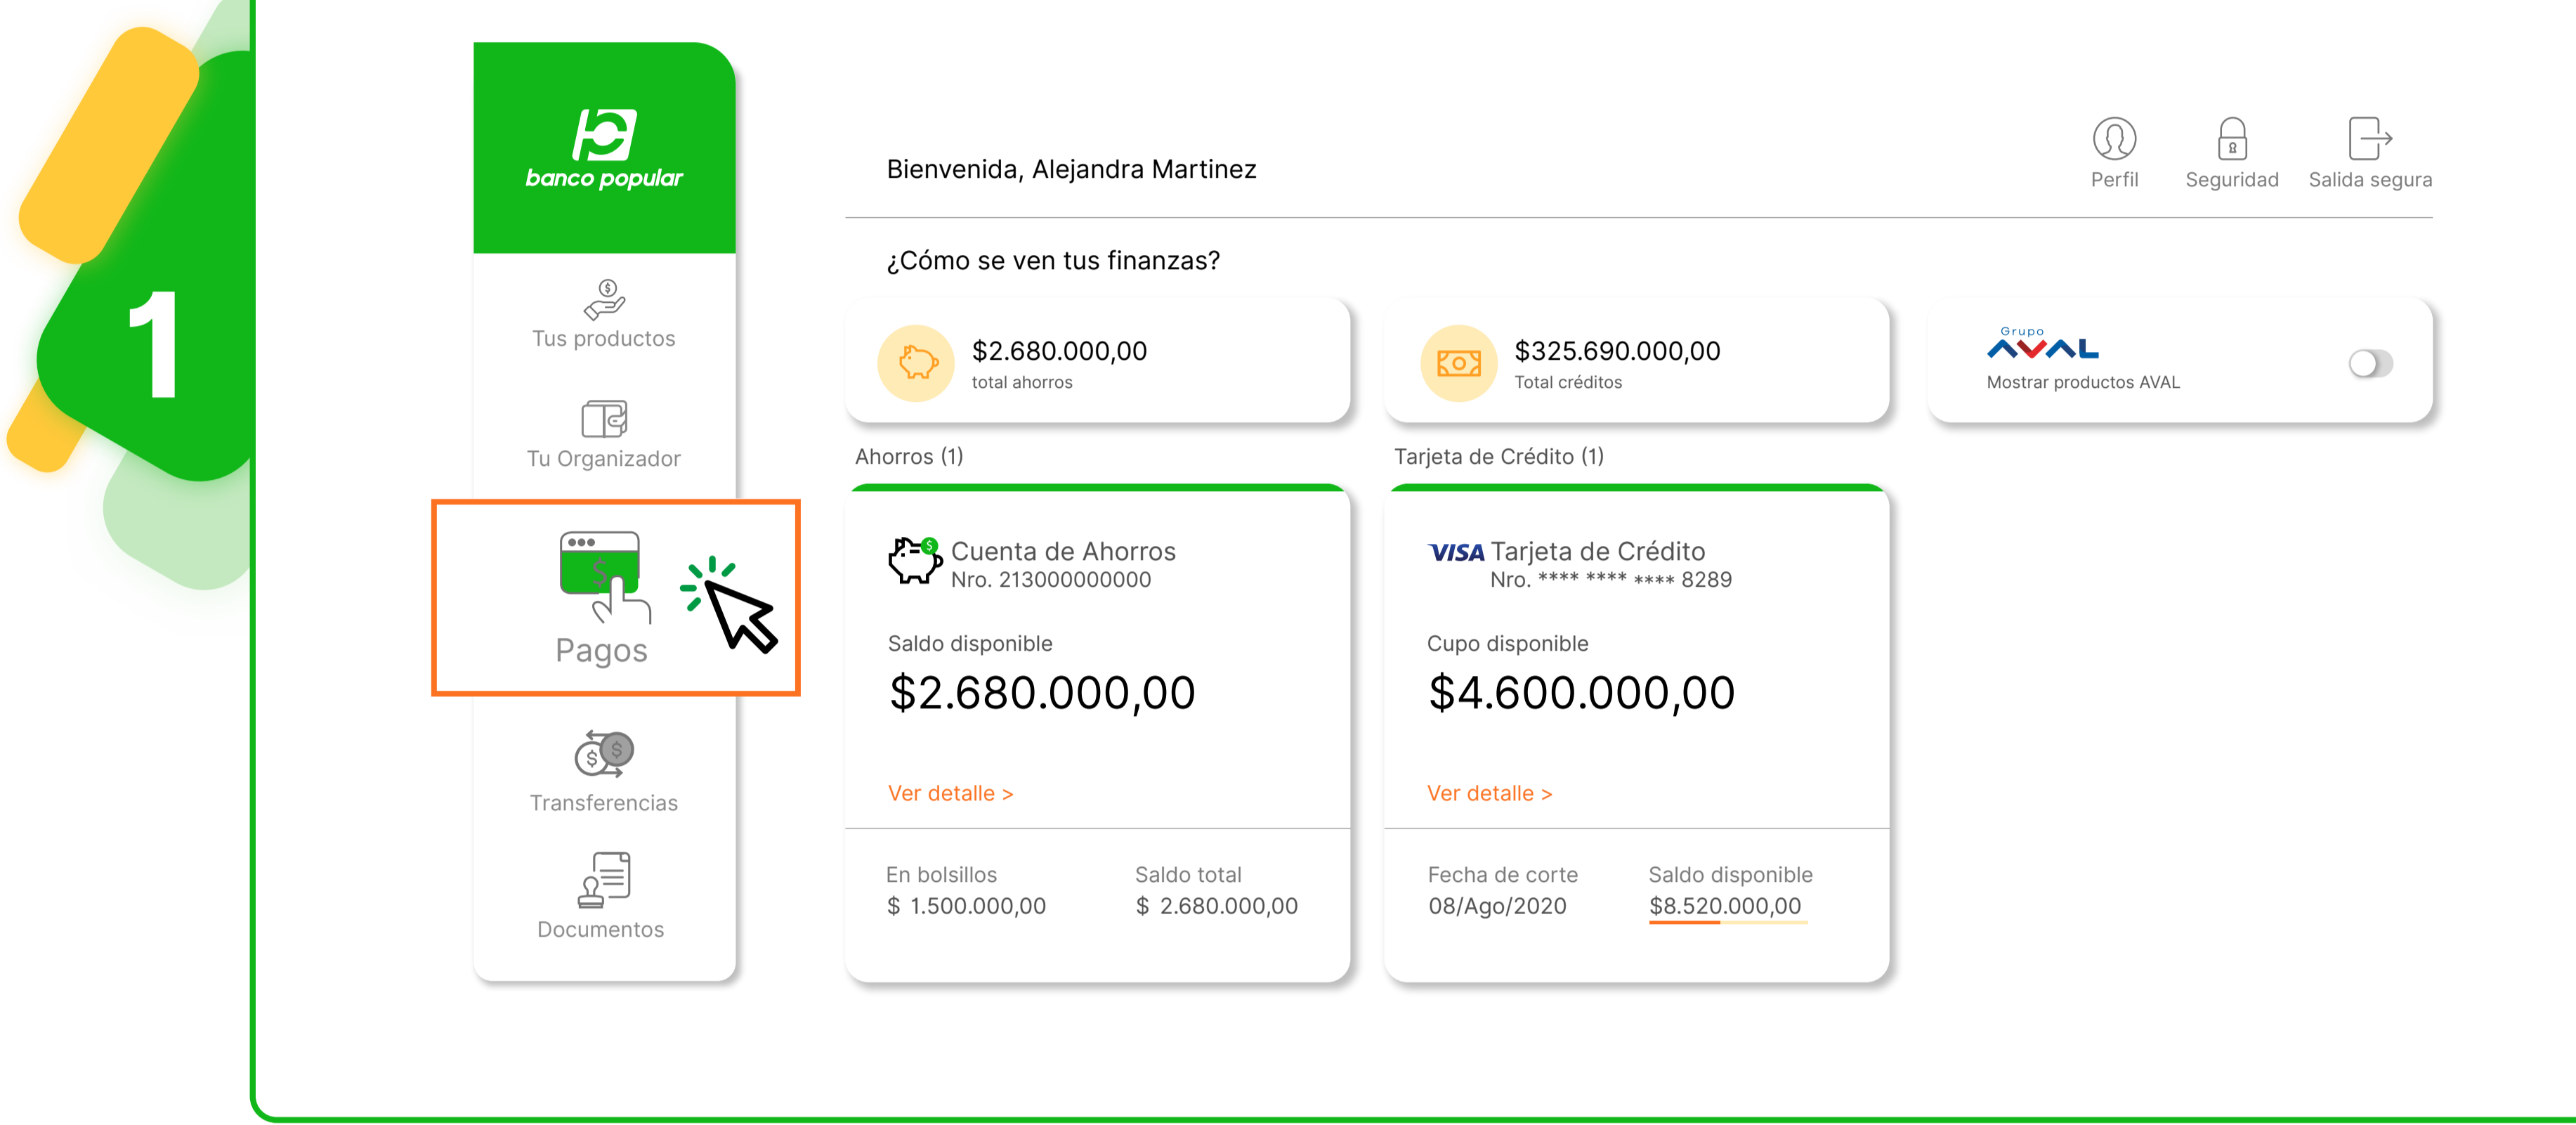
1

banco popular

Tus productos

Tu Organizador

Pagos

Transferencias

Documentos

Bienvenida, Alejandra Martinez

Perfil

Seguridad

Salida segura

¿Cómo se ven tus finanzas?

$2.680.000,00
total ahorros

$325.690.000,00
Total créditos

Grupo AVAL
Mostrar productos AVAL

Ahorros (1)

Cuenta de Ahorros
Nro. 213000000000

Saldo disponible
$2.680.000,00

Ver detalle >

En bolsillos
$ 1.500.000,00

Saldo total
$ 2.680.000,00

Tarjeta de Crédito (1)

VISA Tarjeta de Crédito
Nro. **** **** **** 8289

Cupo disponible
$4.600.000,00

Ver detalle >

Fecha de corte
08/Ago/2020

Saldo disponible
$8.520.000,00